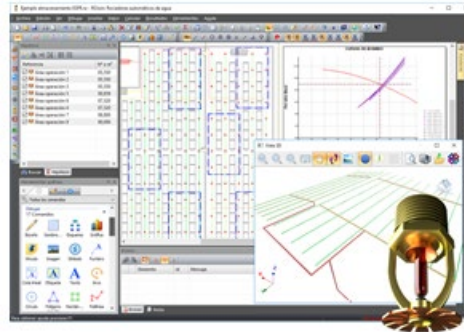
Ejemplo almacenamiento ESFR.cr - fiCom Rociadores automáticos de agua

Archivo Edición Ver Dibujo Insertar Datos Calcular Resultados Herramientas Ayuda

| Referencia | Nº o m² |
|---|---|
| Área operación 1 | 65,330 |
| Área operación 2 | 65,330 |
| Área operación 3 | 65,330 |
| Área operación 4 | 65,330 |
| Área operación 5 | 97,320 |
| Área operación 6 | 97,320 |
| Área operación 7 | 98,000 |
| Área operación 8 | 98,000 |

Buscar Atributos

Todos los comandos

Dibujo
Boceto Sombra Etiqueta Bibli
Ubicación Imagen Símbolo Rombo
Cota lineal Etiqueta Texto Arco
Círculo Polígono Rectángulo Polilínea

Curvas de bombeo

Vista 3D

Elemento Id Mensaje

Para obtener ayuda presione F1